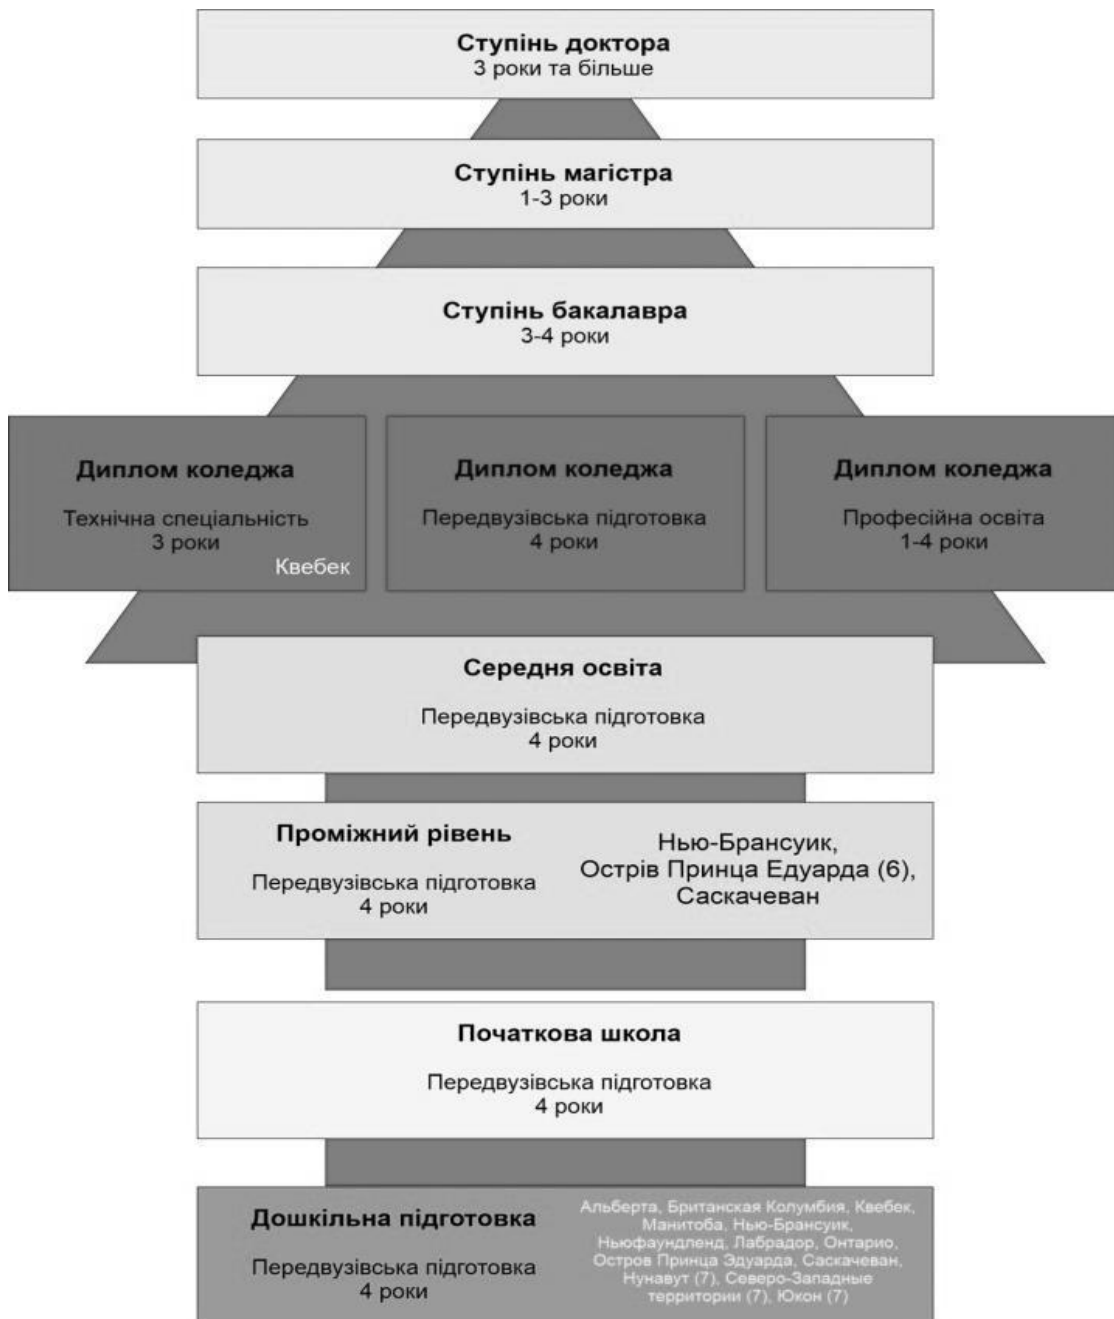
Ступінь доктора
3 роки та більше

Ступінь магістра
1-3 роки

Ступінь бакалавра
3-4 роки

Диплом коледжа
Технічна спеціальність
3 роки
Квебек

Диплом коледжа
Передвузівська підготовка
4 роки

Диплом коледжа
Професійна освіта
1-4 роки

Середня освіта
Передвузівська підготовка
4 роки

Проміжний рівень
Передвузівська підготовка
4 роки

Нью-Брансуик, Острів Принца Едуарда (6), Саскачеван

Початкова школа
Передвузівська підготовка
4 роки

Дошкільна підготовка
Передвузівська підготовка
4 роки

Альберта, Британская Колумбия, Квебек, Манитоба, Нью-Брансуик, Ньюфаундленд, Лабрадор, Онтарио, Остров Принца Эдуарда, Саскачеван, Нунавут (7), Северо-Западные территории (7), Юкон (7)